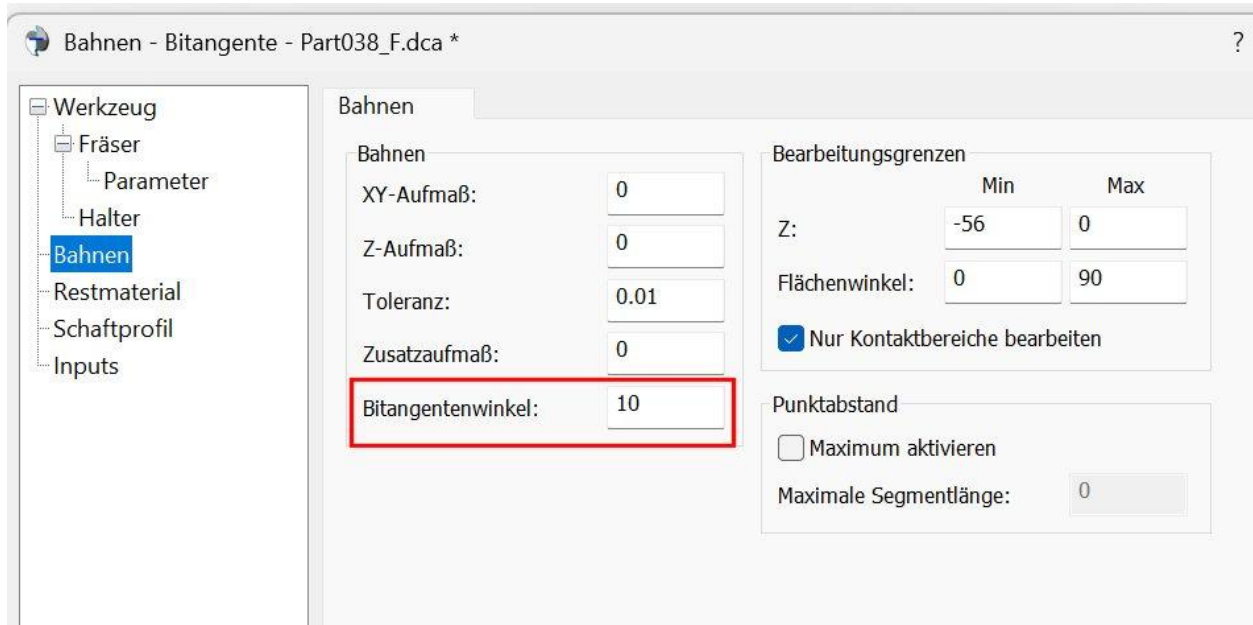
Bahnen - Bitangente - Part038_F.dca *

?

Werkzeug
Fräser
Parameter
Halter
Bahnen
Restmaterial
Schaftprofil
Inputs

Bahnen

Bahnen

| | |
|---|---|
| XY-Aufmaß: | 0 |
| Z-Aufmaß: | 0 |
| Toleranz: | 0.01 |
| Zusatzaufmaß: | 0 |
| Bitangentenwinkel: | 10 |

Bearbeitungsgrenzen

| | Min | Max |
|---|---|---|
| Z: | -56 | 0 |
| Flächenwinkel: | 0 | 90 |

Nur Kontaktbereiche bearbeiten

Punktabstand

Maximum aktivieren

Maximale Segmentlänge: 0